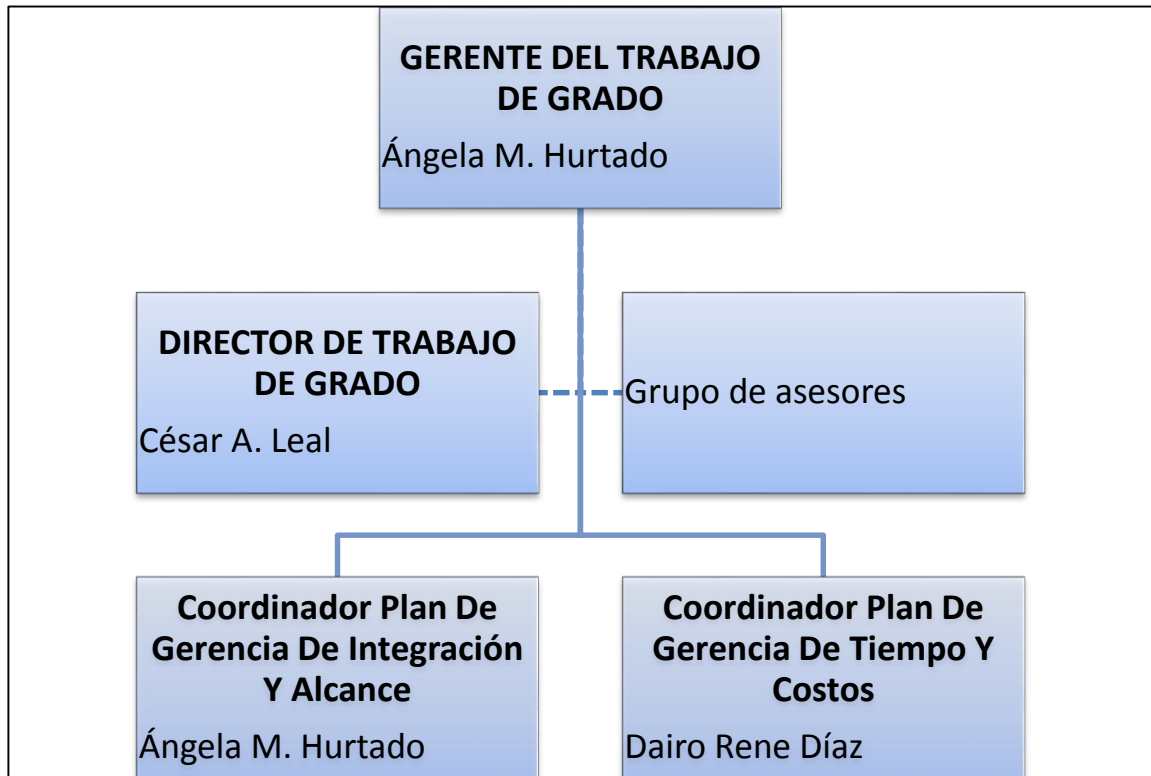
GERENTE DEL TRABAJO DE GRADO
Ángela M. Hurtado

DIRECTOR DE TRABAJO DE GRADO
César A. Leal

Grupo de asesores

Coordinador Plan De Gerencia De Integración Y Alcance
Ángela M. Hurtado

Coordinador Plan De Gerencia De Tiempo Y Costos
Dairo Rene Díaz